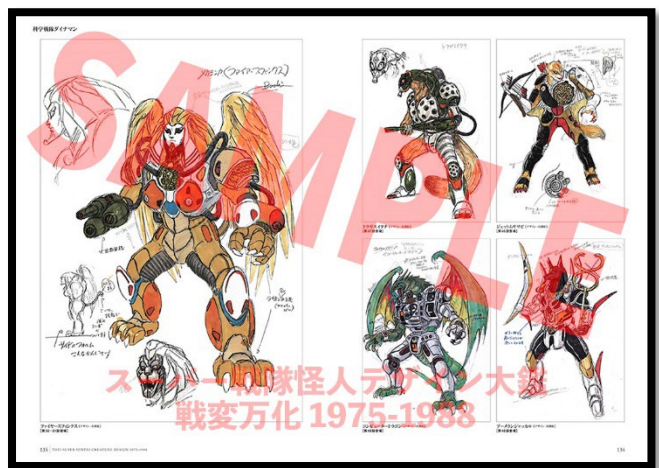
科学戦隊ダイナマン

SAMPLE

メカシンカ(ファイアースフィンクス)

スーパー戦隊怪人デザイン大鑑
戦変万化 1975-1988

ファイヤースフィンクス
[第50話登場]

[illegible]

ジャッカルシンカ
[第44話登場]

コンピュータードラゴン
[第49話登場]

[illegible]
[第48話登場]

134 TOEI SUPER SENTAI CREATURE DESIGN 1975-1988

135